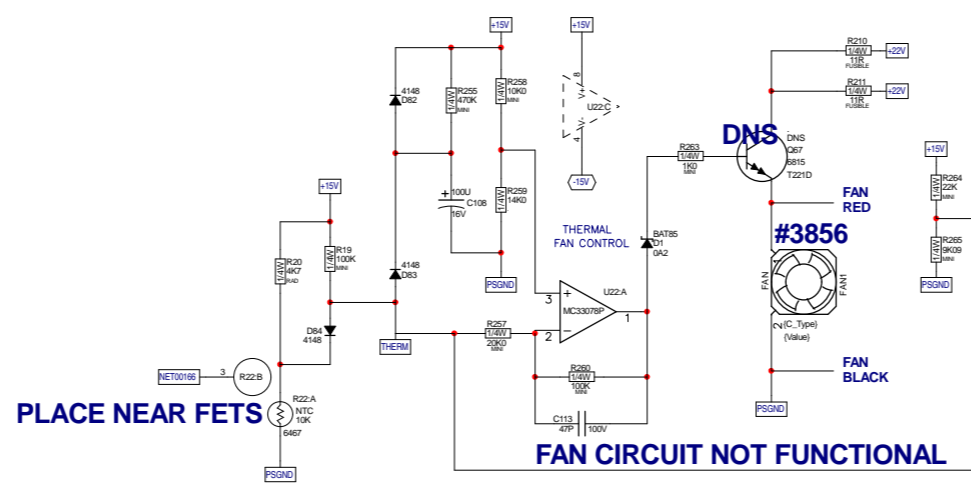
+15V
+15V
R210
1/4W
11R
FUSIBLE
+22V
R211
1/4W
11R
FUSIBLE
+22V
4148
D82
R255
1/4W
470K
MINI
R258
1/4W
10K0
MINI
8
4
U22:C
DNS
DNS
Q67
5815
T221D
R263
1/4W
1K0
MINI
-15V
+15V
100U
C108
16V
R259
1/4W
14K0
FAN
RED
+15V
R264
1/4W
22K
MINI
THERMAL
FAN CONTROL
BAT85
D1
0A2
#3856
R20
1/4W
4K7
RAD
R19
1/4W
100K
MINI
4148
D83
R265
1/4W
9K09
MINI
PSGND
PSGND
3
U22:A
MC33078P
1
2
FAN
FAN1
D84
4148
THERM
R257
1/4W
20K0
MINI
2
(C_Type)
(Value)
FAN
BLACK
NET00166
3
R22:B
R260
1/4W
100K
MINI
PLACE NEAR FETS
R22:A
NTC
10K
6467
C113
47P
100V
PSGND
PSGND
FAN CIRCUIT NOT FUNCTIONAL